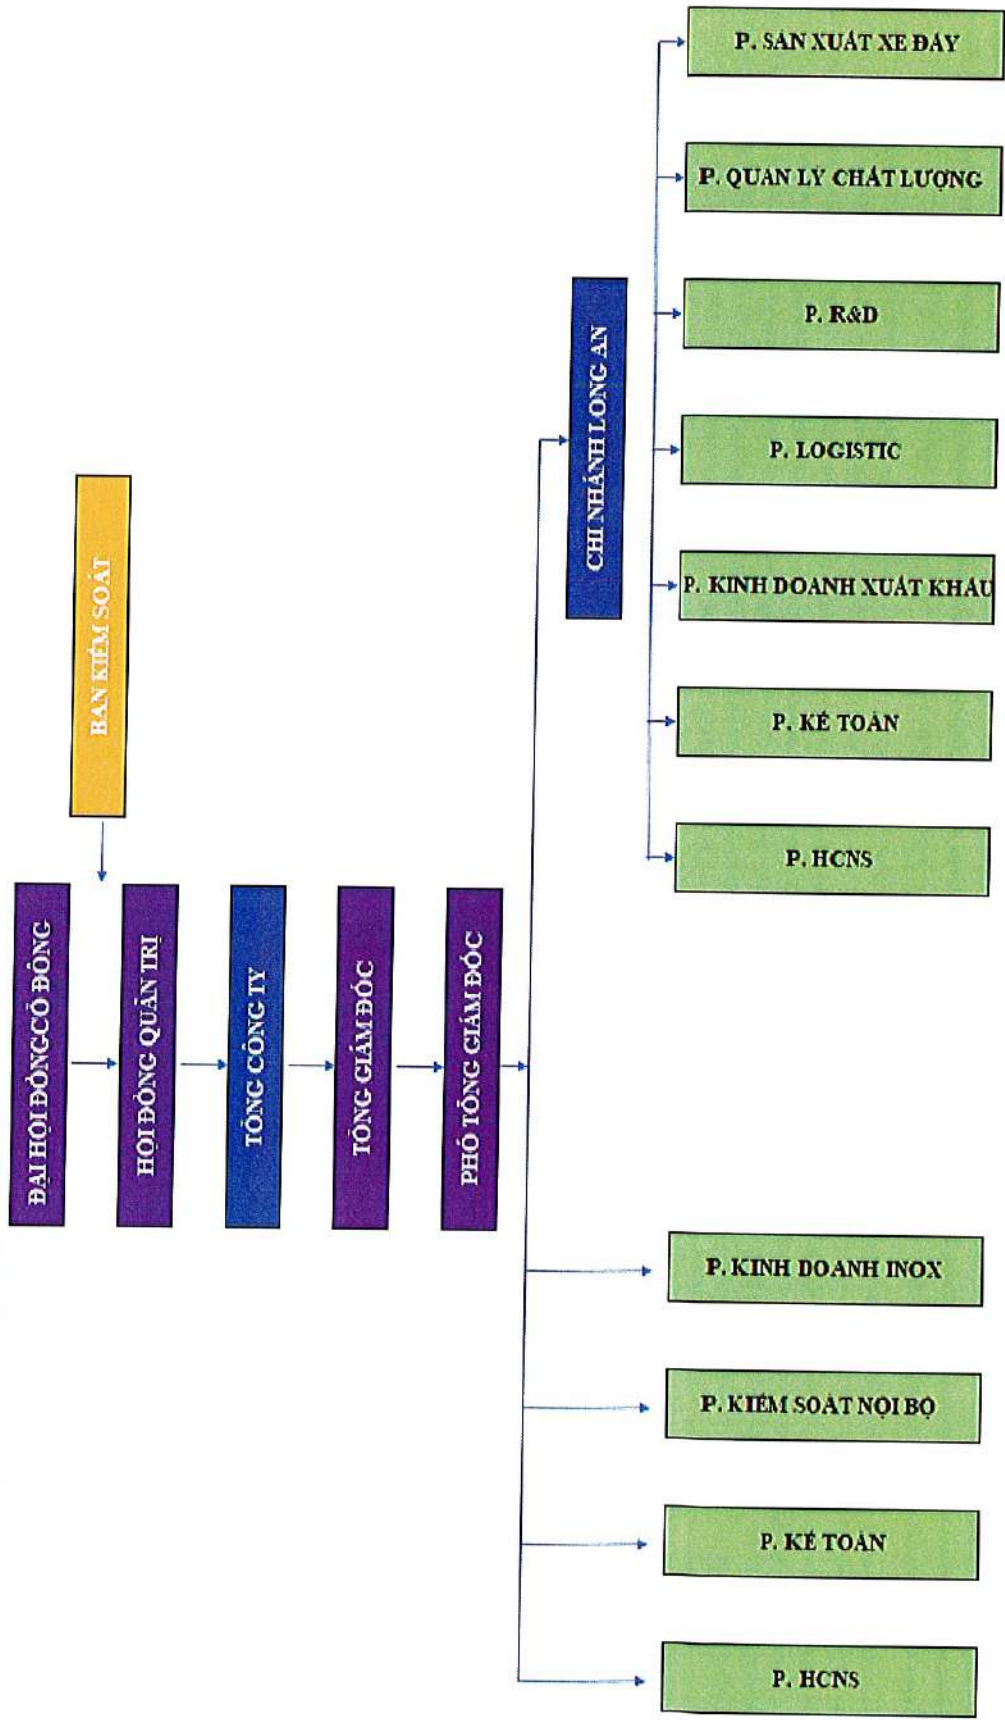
BAN KIỂM SOÁT

ĐẠI HỘI ĐỒNG CỔ ĐÔNG

HỘI ĐỒNG QUẢN TRỊ

TỔNG CÔNG TY

TỔNG GIÁM ĐỐC

PHÓ TỔNG GIÁM ĐỐC

CHI NHÁNH LONG AN

P. SẢN XUẤT XE ĐẨY

P. QUẢN LÝ CHẤT LƯỢNG

P. R&D

P. LOGISTIC

P. KINH DOANH XUẤT KHẨU

P. KẾ TOÁN

P. HCNS

P. KINH DOANH INOX

P. KIỂM SOÁT NỘI BỘ

P. KẾ TOÁN

P. HCNS